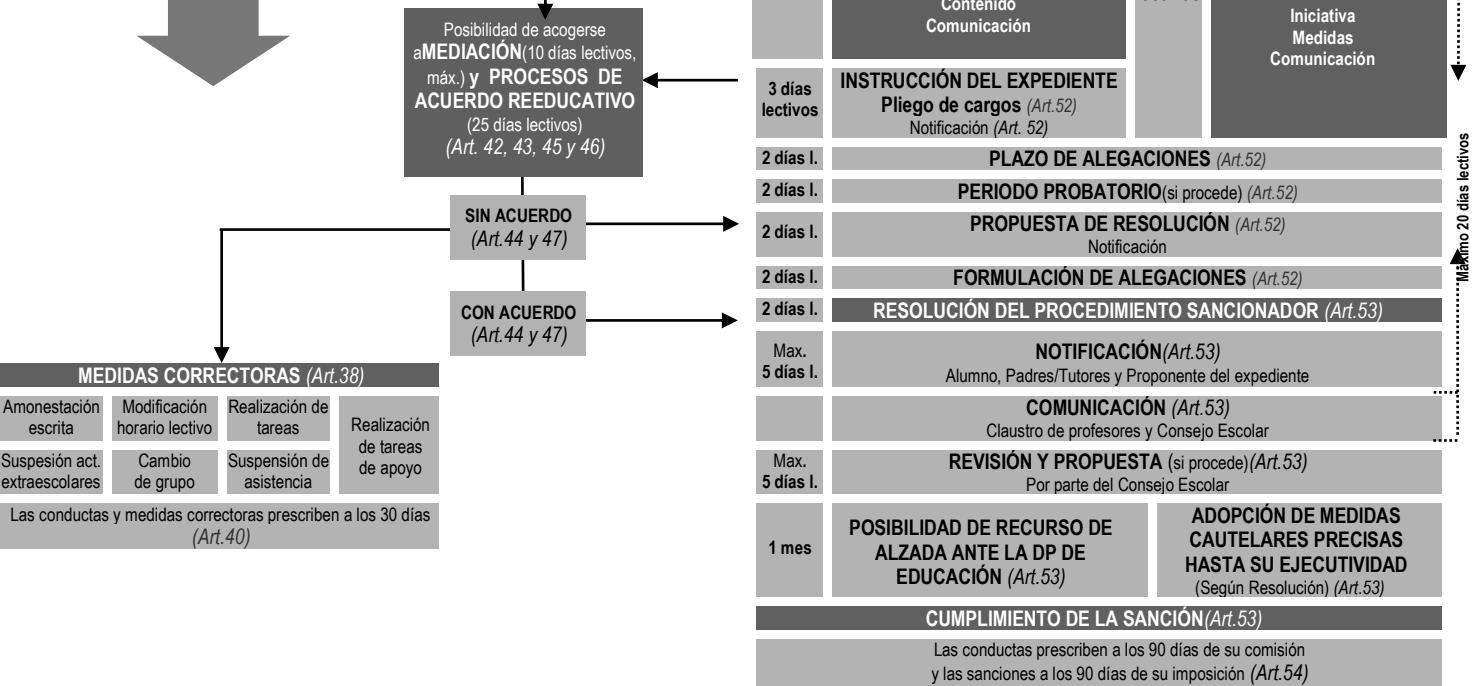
Posibilidad de acogerse a**MEDIACIÓN**(10 días lectivos, máx.) **y PROCESOS DE ACUERDO REEDUCATIVO** (25 días lectivos) *(Art. 42, 43, 45 y 46)*

Contenido
Comunicación

Iniciativa
Medidas
Comunicación

3 días lectivos

INSTRUCCIÓN DEL EXPEDIENTE
Pliego de cargos *(Art.52)*
Notificación *(Art. 52)*

2 días l. PLAZO DE ALEGACIONES *(Art.52)*

2 días l. PERIODO PROBATORIO(si procede) *(Art.52)*

SIN ACUERDO *(Art.44 y 47)*

2 días l. PROPUESTA DE RESOLUCIÓN *(Art.52)*
Notificación

2 días l. FORMULACIÓN DE ALEGACIONES *(Art.52)*

CON ACUERDO *(Art.44 y 47)*

2 días l. RESOLUCIÓN DEL PROCEDIMIENTO SANCIONADOR *(Art.53)*

Máximo 20 días lectivos

MEDIDAS CORRECTORAS *(Art.38)*

| Amonestación escrita | Modificación horario lectivo | Realización de tareas | Realización de tareas de apoyo |
|---|---|---|---|
| Suspensión act. extraescolares | Cambio de grupo | Suspensión de asistencia | |

Las conductas y medidas correctoras prescriben a los 30 días *(Art.40)*

Max. 5 días l. NOTIFICACIÓN*(Art.53)*
Alumno, Padres/Tutores y Proponente del expediente

COMUNICACIÓN *(Art.53)*
Claustro de profesores y Consejo Escolar

Max. 5 días l. REVISIÓN Y PROPUESTA (si procede)*(Art.53)*
Por parte del Consejo Escolar

1 mes

POSIBILIDAD DE RECURSO DE ALZADA ANTE LA DP DE EDUCACIÓN *(Art.53)*

ADOPCIÓN DE MEDIDAS CAUTELARES PRECISAS HASTA SU EJECUTIVIDAD
(Según Resolución) *(Art.53)*

CUMPLIMIENTO DE LA SANCIÓN*(Art.53)*

Las conductas prescriben a los 90 días de su comisión y las sanciones a los 90 días de su imposición *(Art.54)*